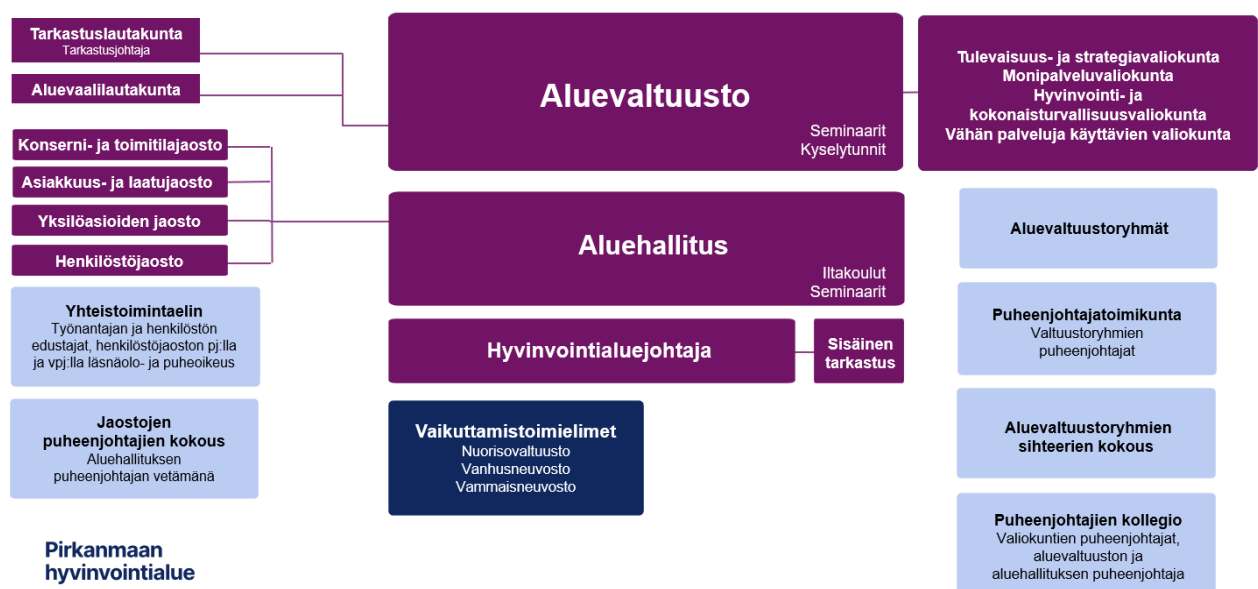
Tarkastuslautakunta
Tarkastusjohtaja

Aluevaalilautakunta

Aluevaltuusto
Seminaarit
Kyselytunnit

Tulevaisuus- ja strategiavaliokunta
Monipalveluvaliokunta
Hyvinvointi- ja kokonaisturvallisuusvaliokunta
Vähän palveluja käyttävien valiokunta

Konserni- ja toimitilajaosto

Asiakkuus- ja laatujaosto

Yksilöasioiden jaosto

Henkilöstöjaosto

Aluehallitus
Iltakoulut
Seminaarit

Aluevaltuustoryhmät

Yhteistoimintaelin
Työnantajan ja henkilöstön edustajat, henkilöstöjaoston pj:lla ja vpj:lla läsnäolo- ja puheoikeus

Hyvinvointialuejohtaja

Sisäinen tarkastus

Puheenjohtajatoimikunta
Valtuustoryhmien puheenjohtajat

Jaostojen puheenjohtajien kokous
Aluehallituksen puheenjohtajan vetämänä

Vaikuttamistoimielimet
Nuorisovaltuusto
Vanhusneuvosto
Vammaisneuvosto

Aluevaltuustoryhmien sihteerien kokous

Pirkanmaan hyvinvointialue

Puheenjohtajien kollegio
Valiokuntien puheenjohtajat, aluevaltuuston ja aluehallituksen puheenjohtaja